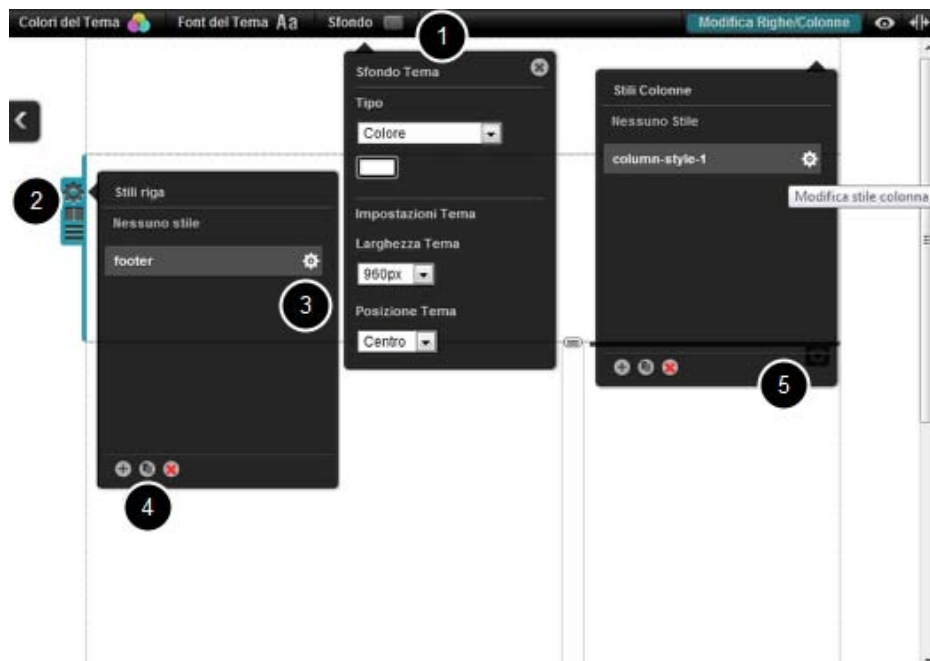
Colori del Tema Font del Tema Aa Sfondo

1

Modifica Righe/Colonne

Sfondo Tema

Tipo

Colore

Impostazioni Tema

Larghezza Tema

960px

Posizione Tema

Centro

Stili Colonne

Nessuno Stile

column-style-1

Modifica stile colonna

2

Stili riga

Nessuno stile

footer

3

4

5